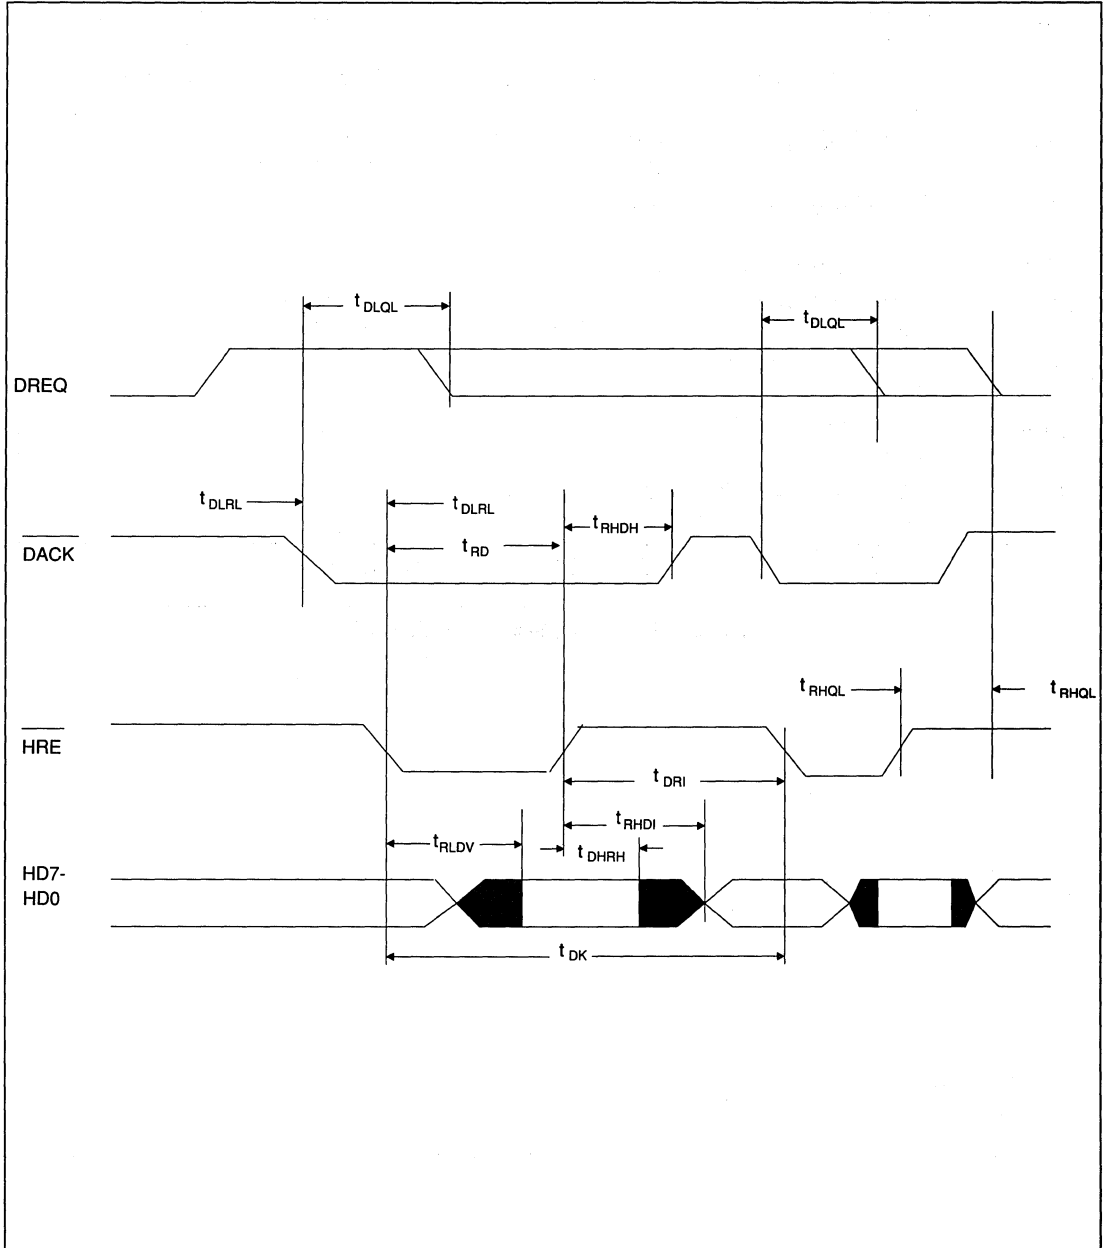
$t_{DLQL}$

$t_{DLQL}$

DREQ

$t_{DLRL}$

$t_{DLRL}$

$t_{RHDH}$

$\overline{DACK}$

$t_{RD}$

$t_{RHQL}$

$t_{RHQL}$

$\overline{HRE}$

$t_{DRI}$

$t_{RHDI}$

$t_{RLDV}$

$t_{DHRH}$

HD7-
HD0

$t_{DK}$